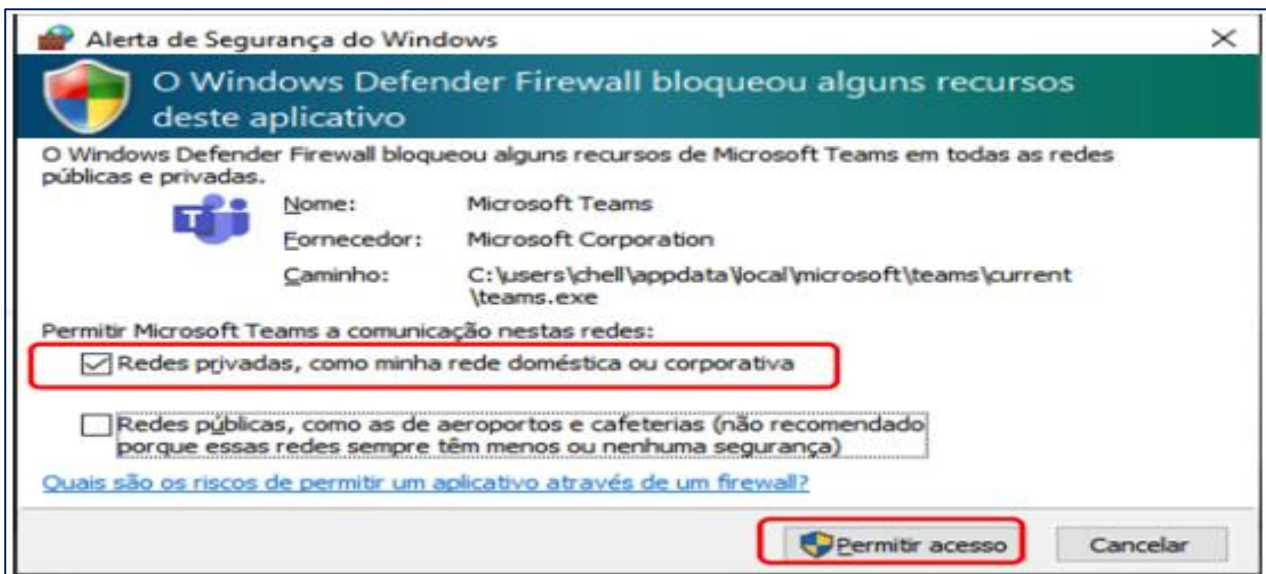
Alerta de Segurança do Windows

O Windows Defender Firewall bloqueou alguns recursos deste aplicativo

O Windows Defender Firewall bloqueou alguns recursos de Microsoft Teams em todas as redes públicas e privadas.

Nome: Microsoft Teams

Fornecedor: Microsoft Corporation

Caminho: C:\users\chell\appdata\local\microsoft\teams\current\teams.exe

Permitir Microsoft Teams a comunicação nestas redes:

Redes privadas, como minha rede doméstica ou corporativa

Redes públicas, como as de aeroportos e cafeterias (não recomendado porque essas redes sempre têm menos ou nenhuma segurança)

Quais são os riscos de permitir um aplicativo através de um firewall?

Permitir acesso

Cancelar